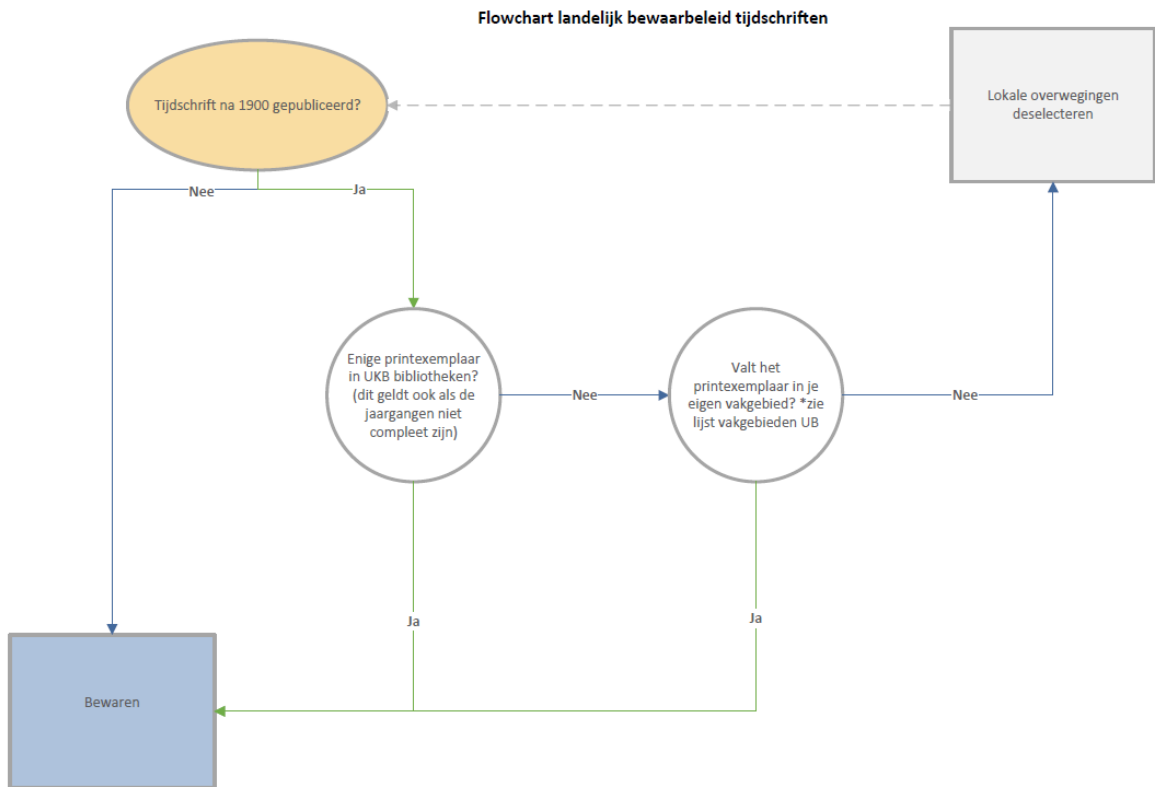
Flowchart landelijk bewaarbeleid tijdschriften

Tijdschrift na 1900 gepubliceerd?

Lokale overwegingen deselecteren

Nee

Ja

Enige printexemplaar in UKB bibliotheken? (dit geldt ook als de jaargangen niet compleet zijn)

Nee

Valt het printexemplaar in je eigen vakgebied? *zie lijst vakgebieden UB

Nee

Ja

Ja

Bewaren